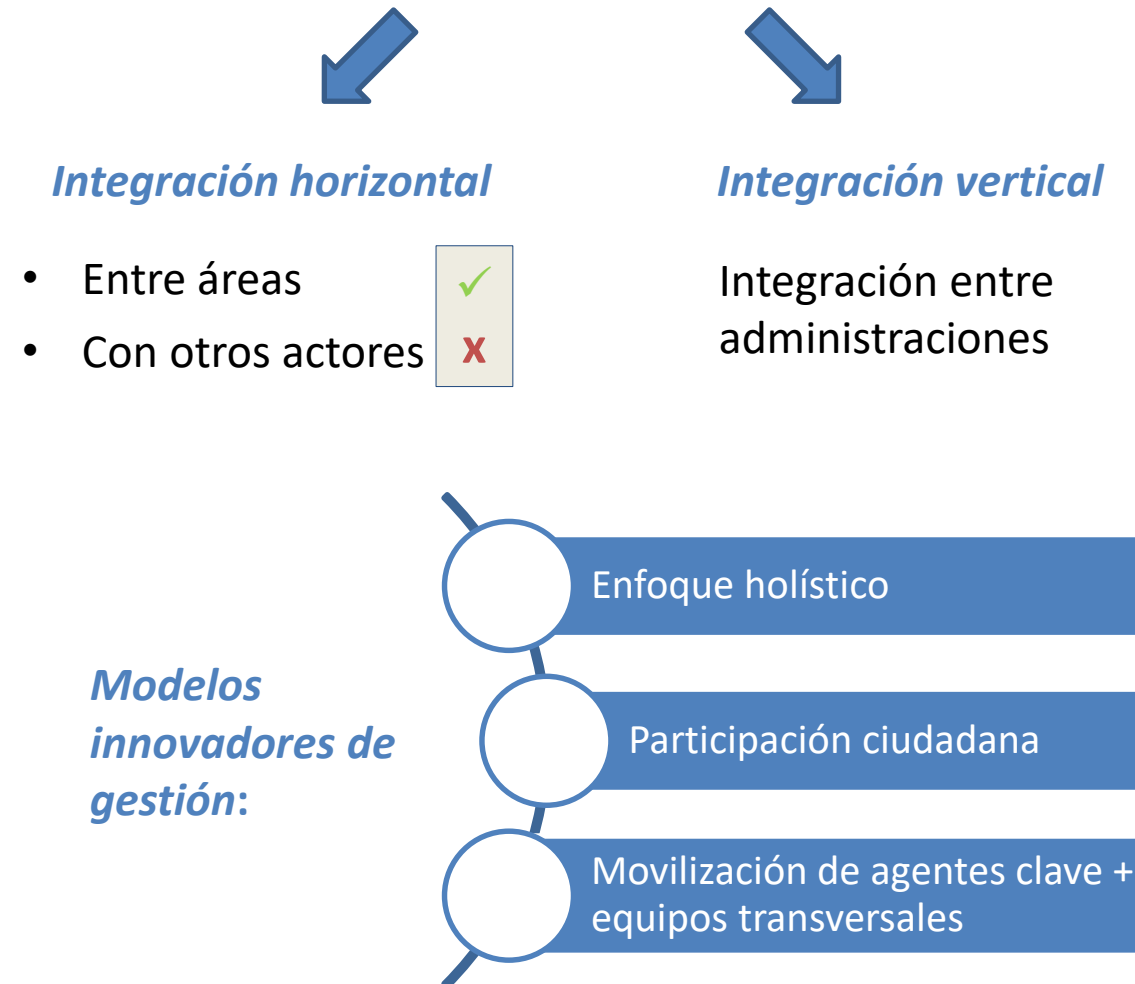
Integración horizontal

- Entre áreas ✓
- Con otros actores x

Integración vertical

Integración entre administraciones

Modelos innovadores de gestión:

Enfoque holístico

Participación ciudadana

Movilización de agentes clave + equipos transversales